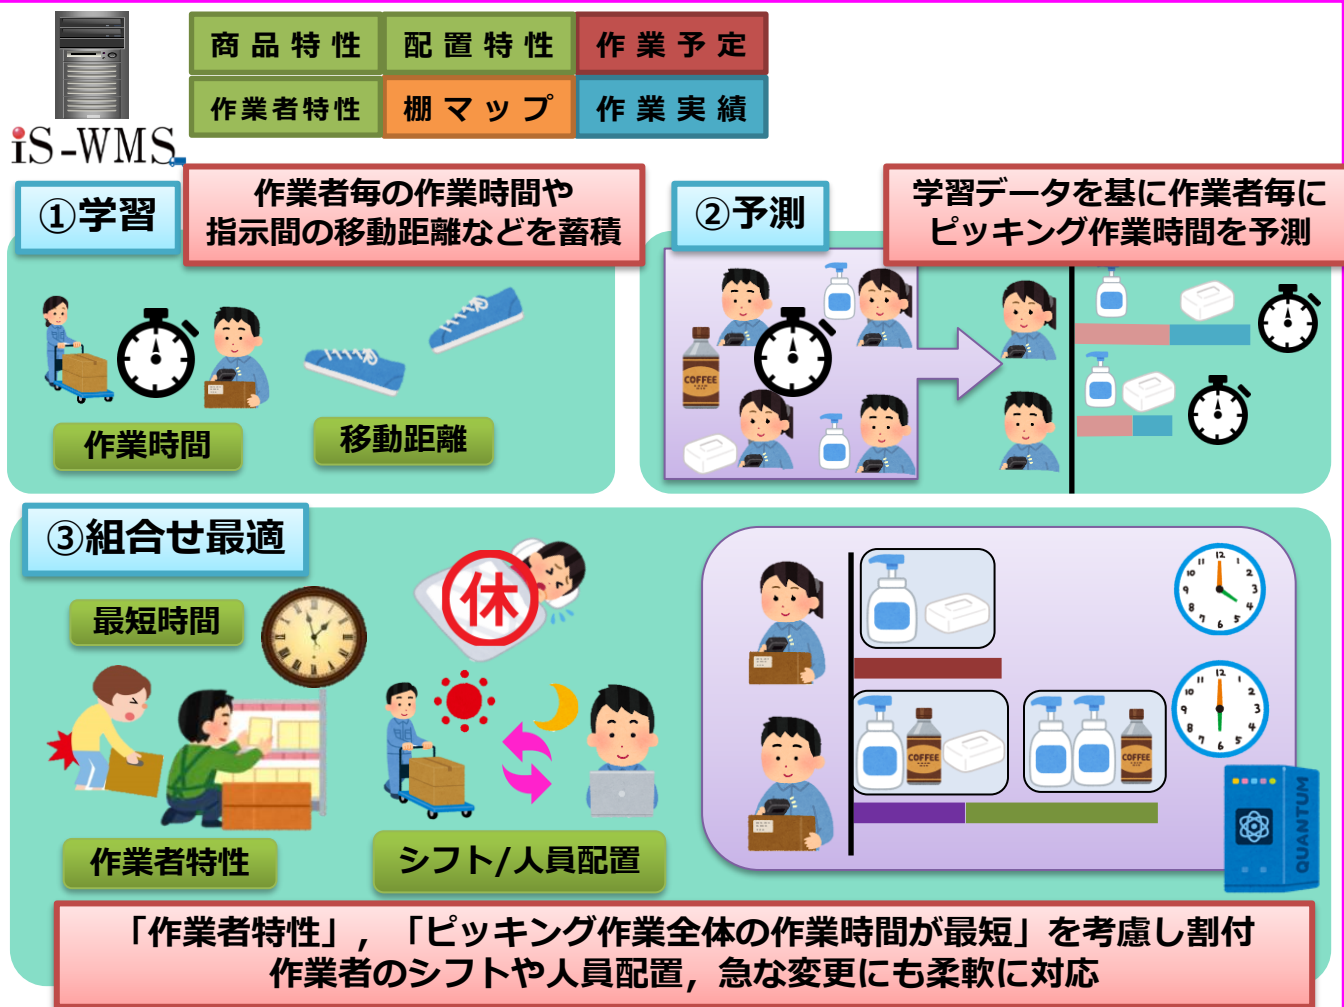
iS-WMS

商品特性
配置特性
作業予定
作業者特性
棚マップ
作業実績

①学習
作業者毎の作業時間や指示間の移動距離などを蓄積

作業時間
移動距離

②予測
学習データを基に作業者毎にピッキング作業時間を予測

COFFEE

③組合せ最適
最短時間
休
作業者特性
シフト/人員配置

COFFEE
COFFEE
QUANTUM

「作業者特性」，「ピッキング作業全体の作業時間が最短」を考慮し割付
作業者のシフトや人員配置，急な変更にも柔軟に対応